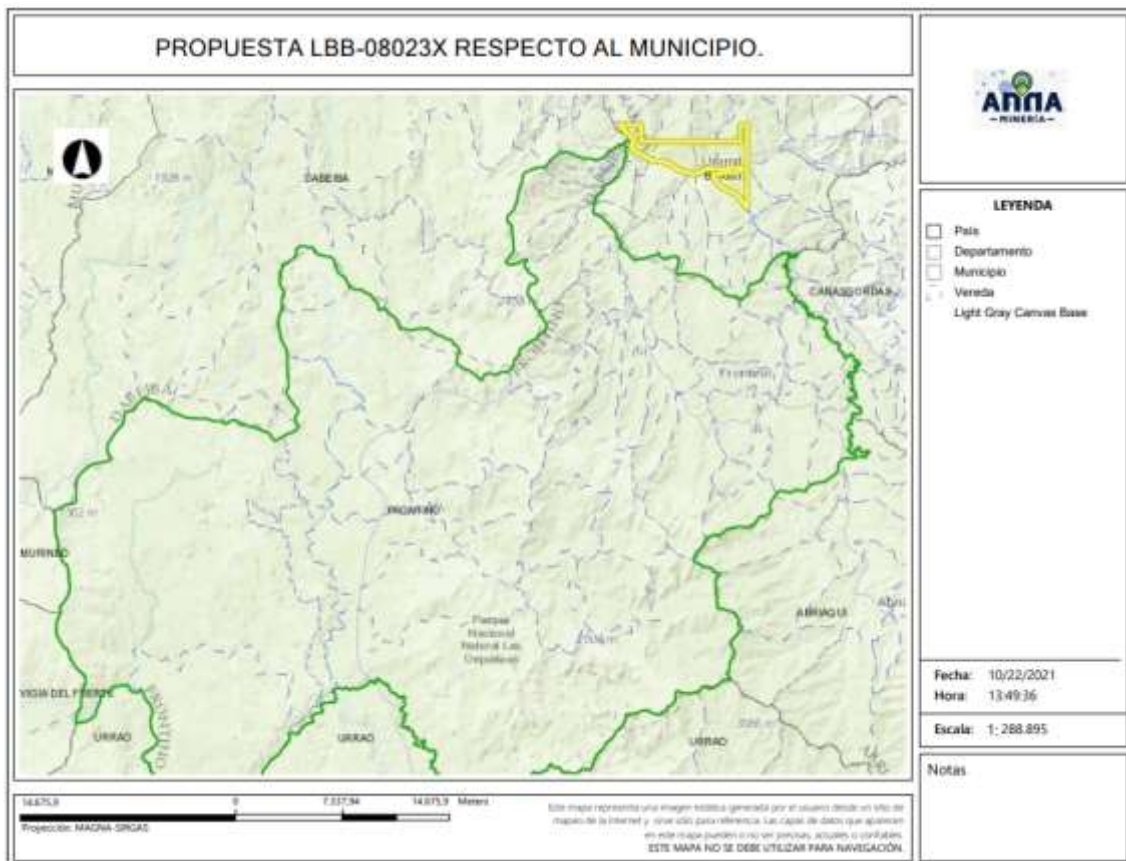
PROPUESTA LBB-08023X RESPECTO AL MUNICIPIO.

ANNA
MINERÍA

LEYENDA
País
Departamento
Municipio
Vereda
Light Gray Canvas Base

DABEIBA
CAÑASGORDAS
Frontino
FRONTINO
MURINDÓ
Parque Nacional Natural Las Orquídeas
ABRIAQUÍ
VIGÍA DEL FUERTE
URRAO
URRAO
URRAO

Fecha: 10/22/2021
Hora: 13:49:36

Escala: 1: 288.895

Notas

14.675,9 0 7.337,94 14.675,9 Meters
Proyección: MAGNA-SIRGAS

Este mapa representa una imagen estática generada por el usuario desde un sitio de mapas de la Internet y sirve sólo para referencia. Las capas de datos que aparecen en este mapa pueden o no ser precisas, actuales o confiables.
ESTE MAPA NO SE DEBE UTILIZAR PARA NAVEGACIÓN.